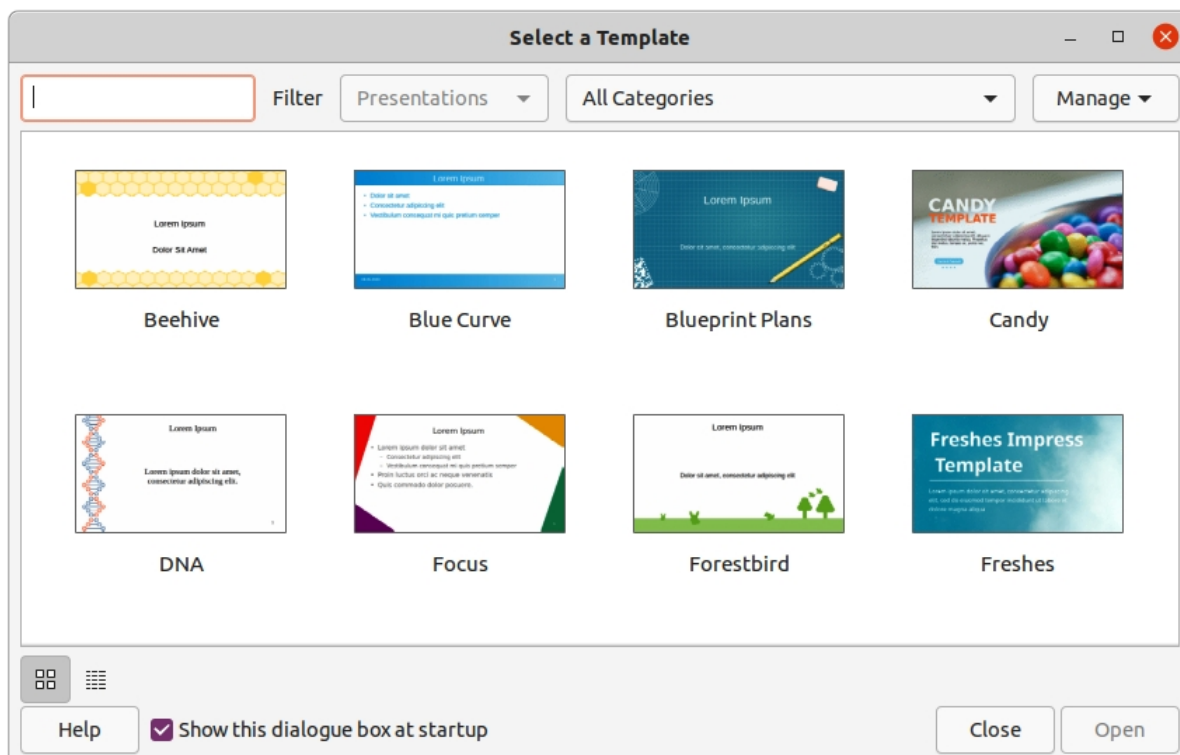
Select a Template

Filter Presentations All Categories Manage

Lorem Ipsum
Dolor Sit Amet

Beehive

Lorem Ipsum
• Dolor sit amet
• Consectetur adipiscing elit
• Vestibulum consequat mi quis pretium semper

Blue Curve

Lorem Ipsum
Dolor sit amet, consectetur adipiscing elit

Blueprint Plans

CANDY TEMPLATE

Candy

Lorem Ipsum
Lorem ipsum dolor sit amet, consectetur adipiscing elit.

DNA

Lorem Ipsum
• Lorem ipsum dolor sit amet
– Consectetur adipiscing elit
– Vestibulum consequat mi quis pretium semper
• Proin luctus orci ac neque venenatis
• Quis commodo dolor posuere.

Focus

Lorem Ipsum
Dolor sit amet, consectetur adipiscing elit

Forestbird

Freshes Impress Template

Freshes

Help Show this dialogue box at startup Close Open